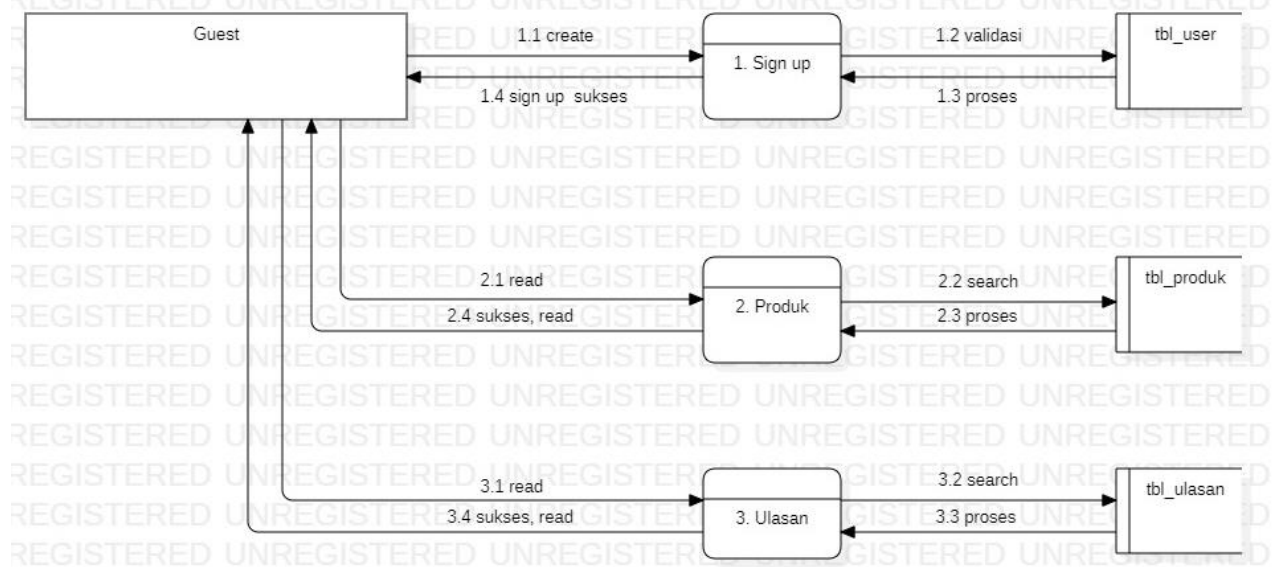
Guest

1.1 create

1.4 sign up sukses

1. Sign up

1.2 validasi

1.3 proses

tbl_user

2.1 read

2.4 sukses, read

2. Produk

2.2 search

2.3 proses

tbl_produk

3.1 read

3.4 sukses, read

3. Ulasan

3.2 search

3.3 proses

tbl_ulasan

REGISTERED UNREGISTERED UNREGISTERED UNREGISTERED UNREGISTERED